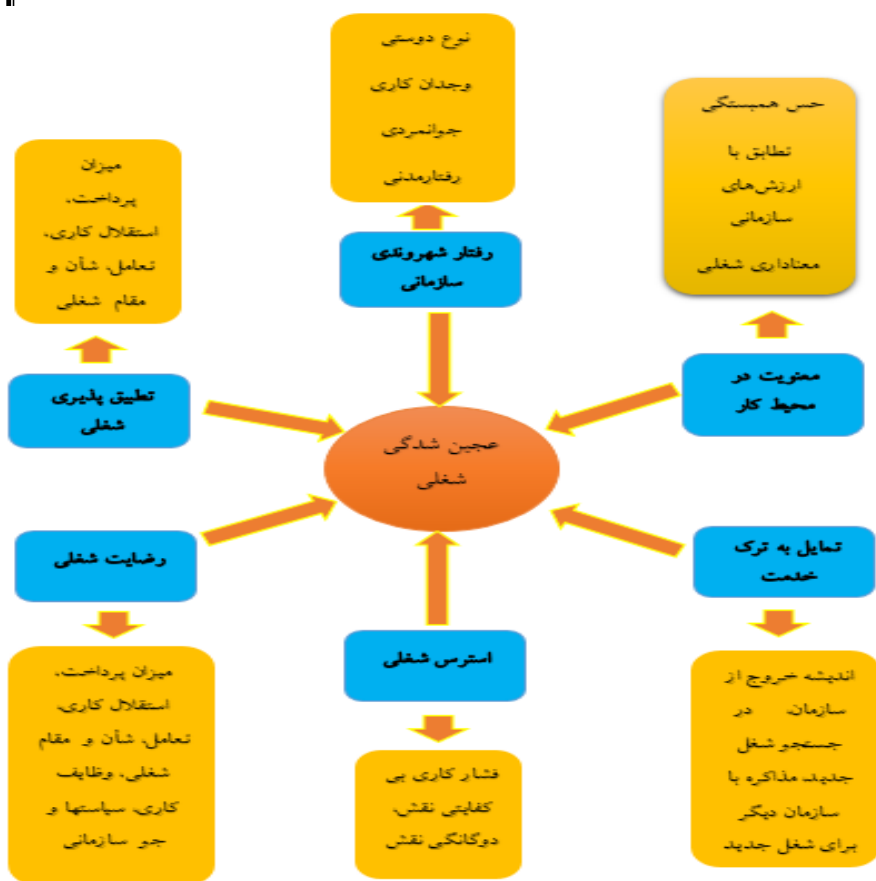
نوع دوستی

وجدان کاری

جوانمردی

رفتارمدنی

رفتار شهروندی سازمانی

میزان پرداخت، استقلال کاری، تعامل، شأن و مقام شغلی

حس همبستگی

تطابق با ارزش‌های سازمانی

معناداری شغلی

تطبیق پذیری شغلی

معنویت در محیط کار

عجین شدگی شغلی

رضایت شغلی

تمایل به ترک خدمت

میزان پرداخت، استقلال کاری، تعامل، شأن و مقام شغلی، وظایف کاری، سیاستها و جو سازمانی

استرس شغلی

فشار کاری بی کفایتی نقش، دوگانگی نقش

اندیشه خروج از سازمان، در جستجو شغل جدید، مذاکره با سازمان دیگر برای شغل جدید